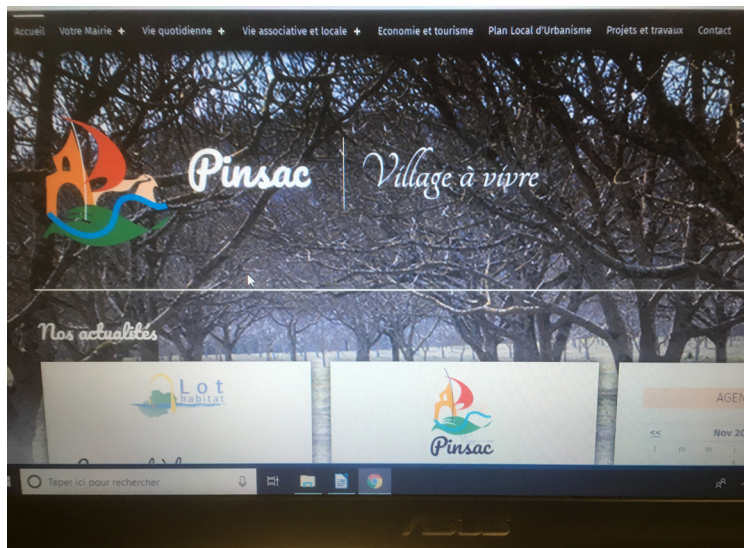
Accueil Votre Mairie + Vie quotidienne + Vie associative et locale + Economie et tourisme Plan Local d'Urbanisme Projets et travaux Contact

Pinsac Village à vivre

Nos actualités

Lot habitat

Pinsac

AGEN

<< Nov 20

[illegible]

Taper ici pour rechercher

ASUS